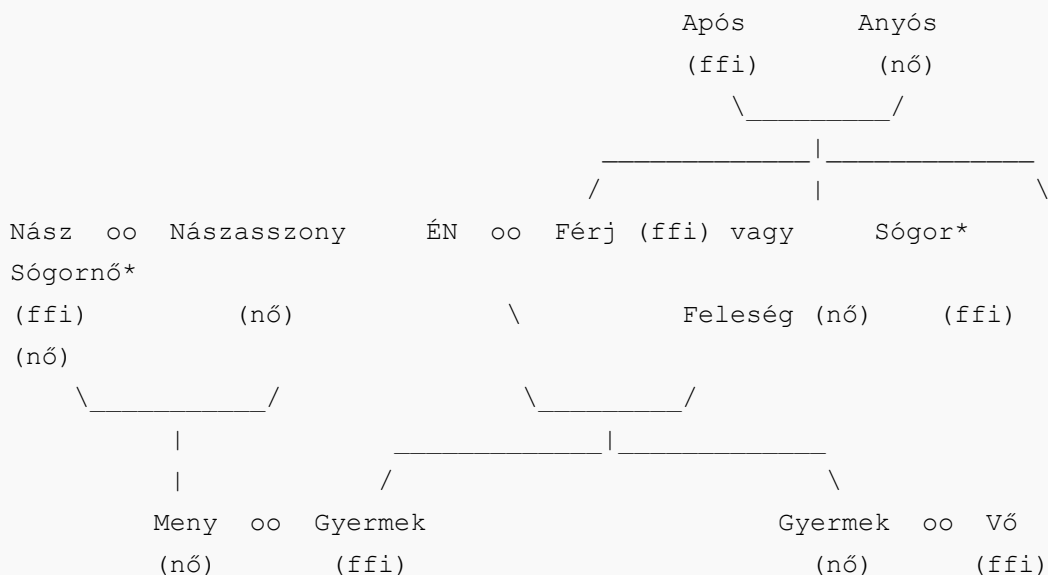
Após Anyós
(ffi) (nő)
\_________/
_____________|_____________
/ | \
Nász oo Nászasszony ÉN oo Férj (ffi) vagy Sógor* Sógornő*
(ffi) (nő) \ Feleség (nő) (ffi) (nő)
\___________/ \_________/
| _____________|_____________
| / \
Meny oo Gyermek Gyermek oo Vő
(nő) (ffi) (nő) (ffi)